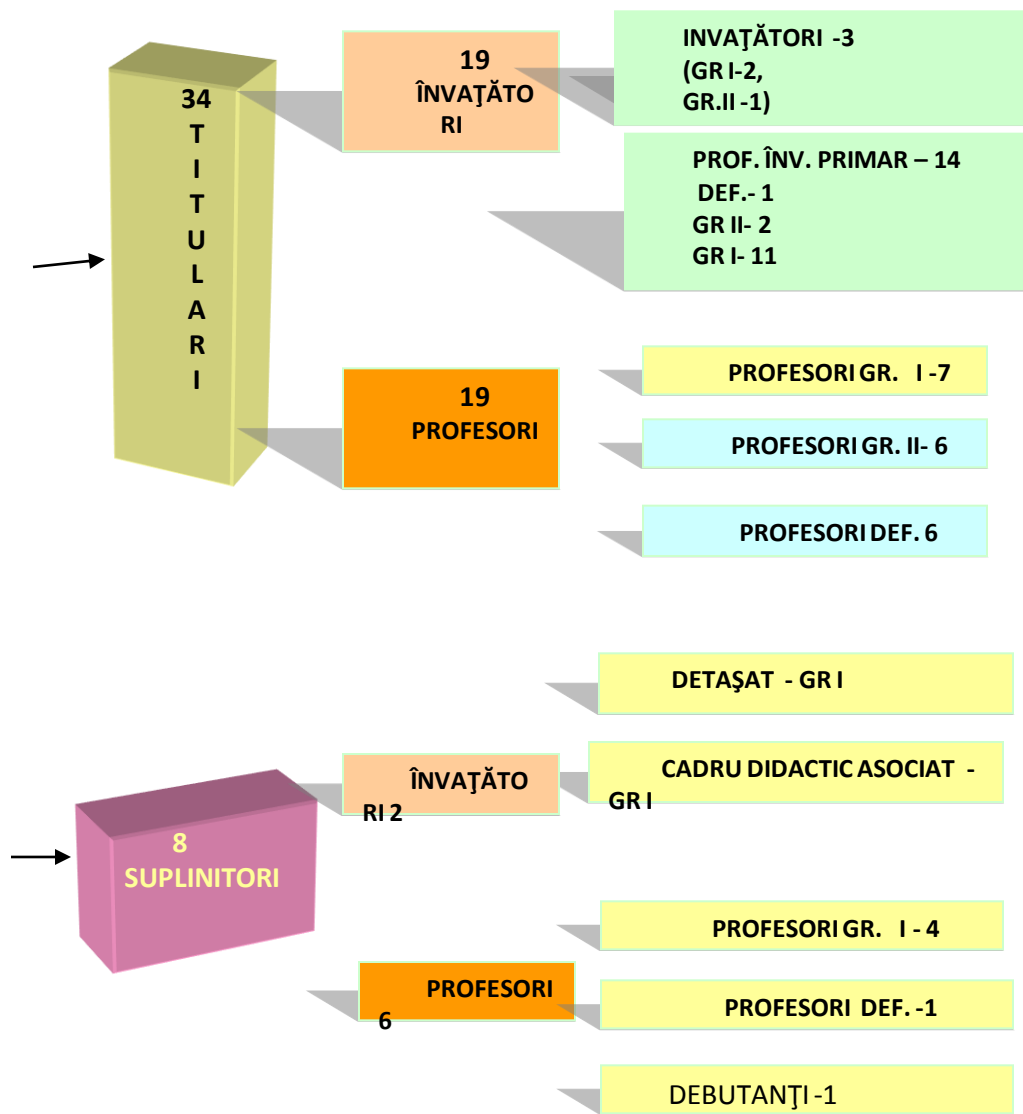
34
T
I
T
U
L
A
R
I

19
ÎNVAŢĂTORI

INVAŢĂTORI -3
(GR I-2,
GR.II -1)

PROF. ÎNV. PRIMAR – 14
DEF.- 1
GR II- 2
GR I- 11

19
PROFESORI

PROFESORI GR. I -7

PROFESORI GR. II- 6

PROFESORI DEF. 6

8
SUPLINITORI

ÎNVAŢĂTORI 2

DETAŞAT - GR I

CADRU DIDACTIC ASOCIAT - GR I

PROFESORI 6

PROFESORI GR. I - 4

PROFESORI DEF. -1

DEBUTANŢI -1